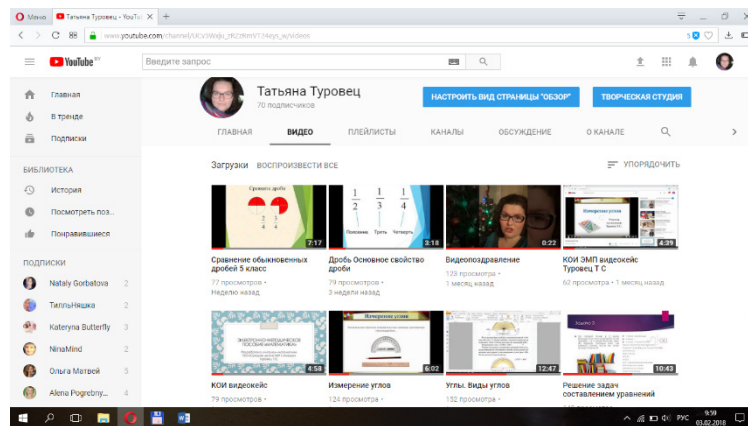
Меню Татьяна Туровец - YouTub

www.youtube.com/channel/UCVSWnju_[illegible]/videos

YouTube BY

Введите запрос

Главная

В тренде

Подписки

БИБЛИОТЕКА

История

Посмотреть поз...

Понравившиеся

ПОДПИСКИ

Nataly Gorbatova 2

ТилльНяшка 2

Kateryna Butterfly 3

NinaMind 2

Ольга Матвей 5

Alena Pogrebny... 4

Татьяна Туровец

70 подписчиков

НАСТРОИТЬ ВИД СТРАНИЦЫ "ОБЗОР"

ТВОРЧЕСКАЯ СТУДИЯ

ГЛАВНАЯ ВИДЕО ПЛЕЙЛИСТЫ КАНАЛЫ ОБСУЖДЕНИЕ О КАНАЛЕ

Загрузки ВОСПРОИЗВЕСТИ ВСЕ

УПОРЯДОЧИТЬ

Сравнение дробей

7:17

Сравнение обыкновенных дробей 5 класс

77 просмотров

Неделю назад

$\frac{1}{2}$ $\frac{1}{3}$ $\frac{1}{4}$

Половина Треть Четверть

3:18

Дробь Основное свойство дроби

79 просмотров

3 недели назад

0:22

Видеопоздравление

128 просмотров

1 месяц назад

Измерение углов

4:39

КОИ ЭМП видеокейс Туровец Т С

62 просмотра 1 месяц назад

4:58

КОИ видеокейс

79 просмотров

Измерение углов

6:02

Измерение углов

124 просмотра

12:47

Углы. Виды углов

152 просмотра

10:43

Решение задач составлением уравнений

РУС 9:59 03.02.2018